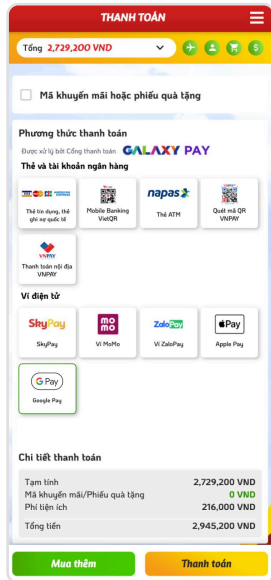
THANH TOÁN

Tổng 2,729,200 VND

Mã khuyến mãi hoặc phiếu quà tặng

Phương thức thanh toán

Được xử lý bởi Cổng thanh toán GALAXY PAY

Thẻ và tài khoản ngân hàng

Thẻ tín dụng, thẻ ghi nợ quốc tế

Mobile Banking VietQR

napas

Thẻ ATM

Quét mã QR VNPAY

VNPAY

Thanh toán nội địa VNPAY

Ví điện tử

SkyPay

SkyPay

momo

Ví MoMo

ZaloPay

Ví ZaloPay

Pay

Apple Pay

G Pay

Google Pay

Chi tiết thanh toán

| | |
|---|---|
| Tạm tính | 2,729,200 VND |
| Mã khuyến mãi/Phiếu quà tặng | 0 VND |
| Phí tiện ích | 216,000 VND |
| Tổng tiền | 2,945,200 VND |

Mua thêm

Thanh toán